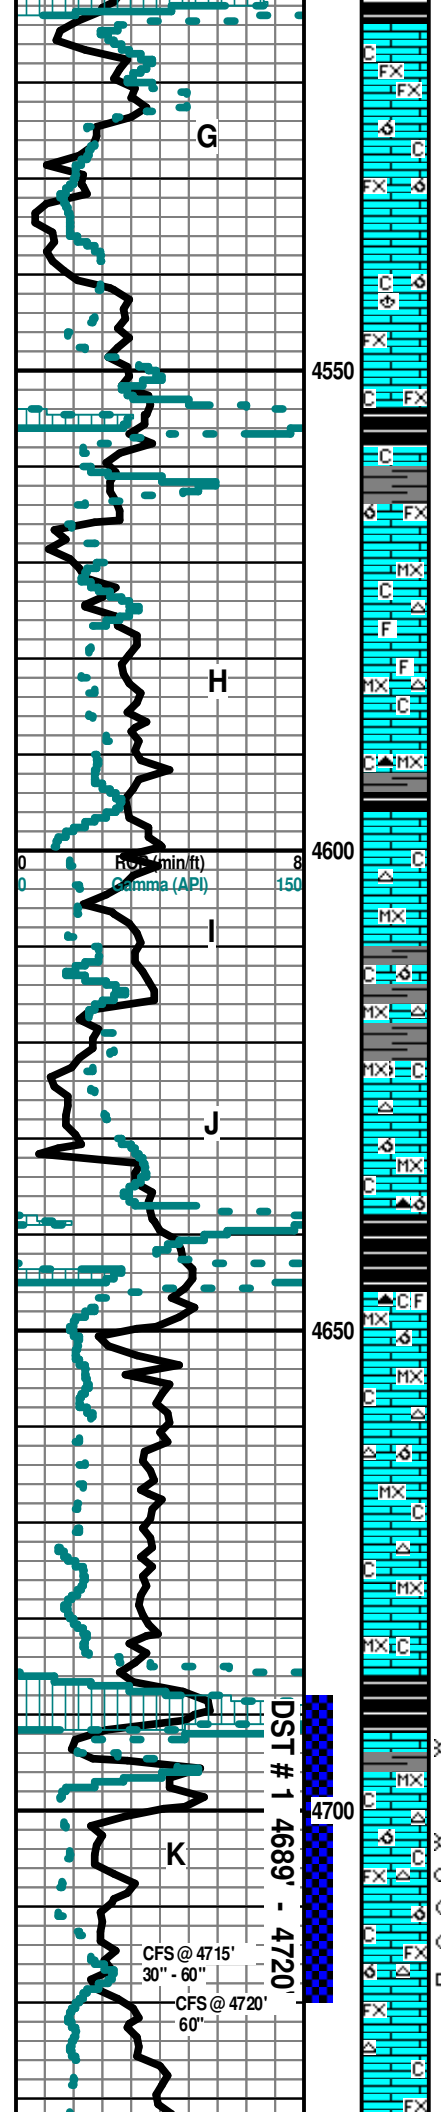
G
4550
H
4600
0 ROP (min/ft) 8
0 Gamma (API) 150
I
J
4650
DST # 1 4689' - 4720'
4700
K
CFS @ 4715' 30" - 60"
CFS @ 4720' 60"
C
FX
FX
C
FX
C
FX
C FX
C
FX
MX
C
F
F
MX
C
C MX
C
MX
C
MX
MX C
MX
C
C F
MX
MX
C
MX
C
C
MX
MX C
MX
C
C
FX
C
C
FX
FX
C
FX